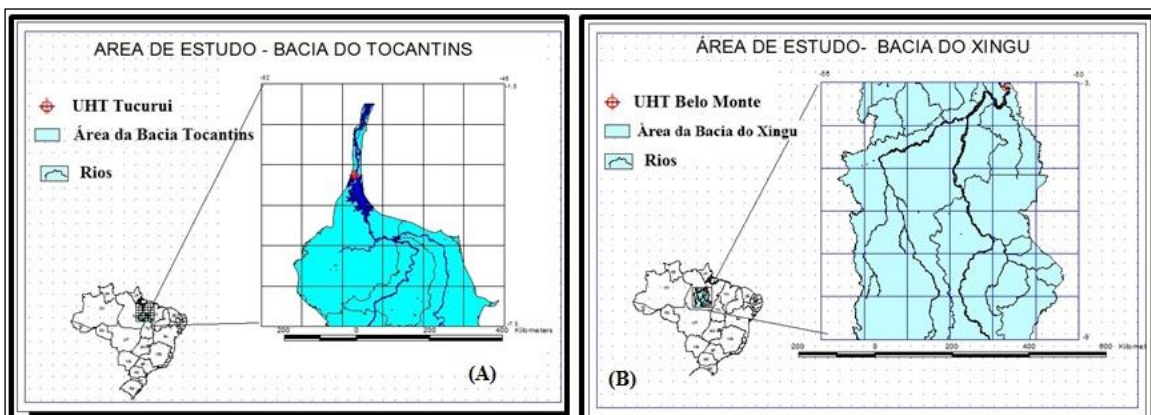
AREA DE ESTUDO - BACIA DO TOCANTINS

UHT Tucurui

Área da Bacia Tocantins

Rios

-52

-48

-1.5

-7.5

200

0

200

400 Kilometers

(A)

ÁREA DE ESTUDO- BACIA DO XINGU

UHT Belo Monte

Área da Bacia do Xingu

Rios

-55

-50

-3

-9

200

0

200

400

600 Kilometers

(B)